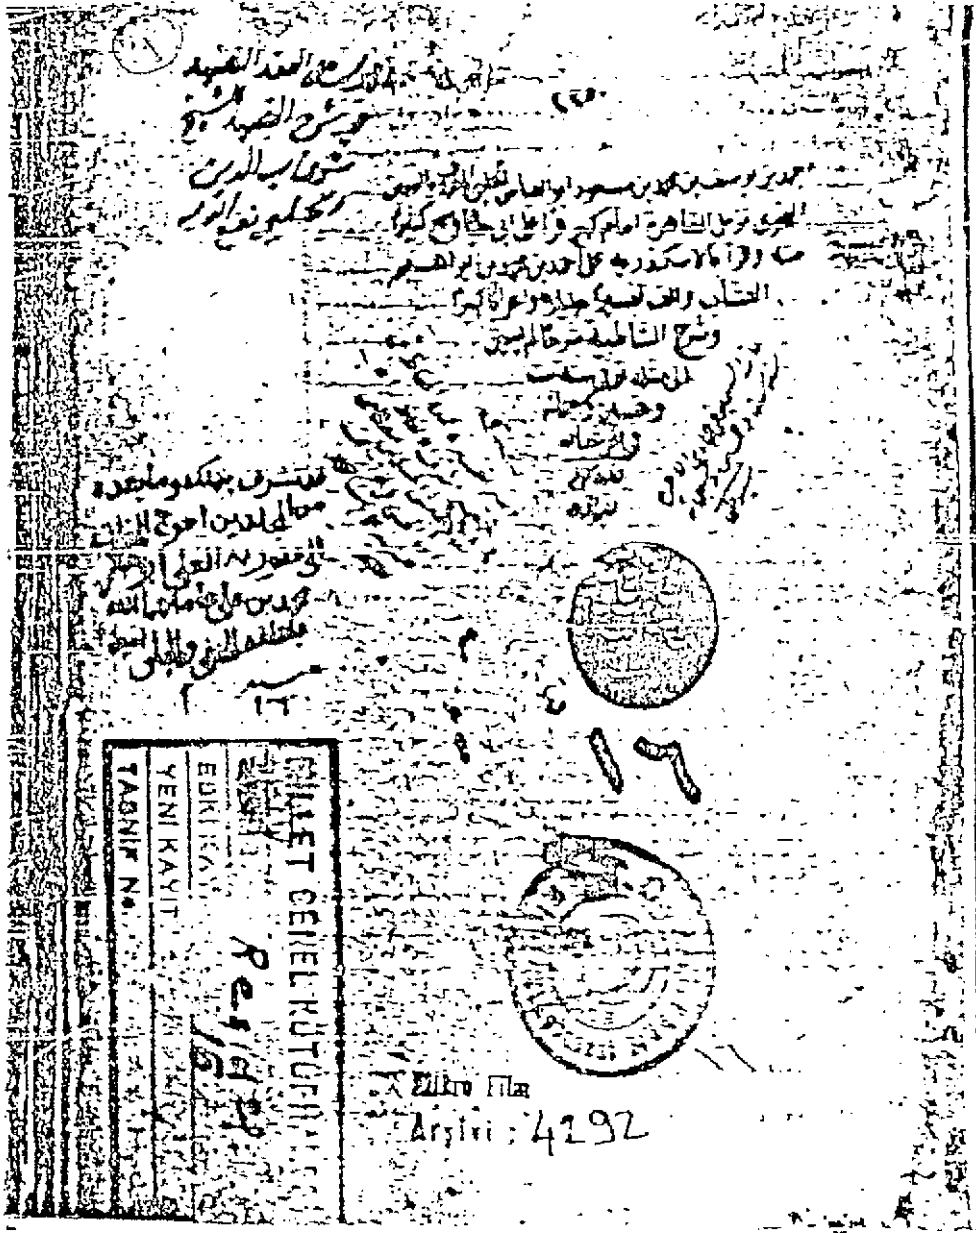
١٠٨

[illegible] العقد النضيد
في شرح القصيد للشيخ
شهاب الدين
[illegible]

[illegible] يوسف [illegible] مسعود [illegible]
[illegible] القاهرة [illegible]
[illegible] الاسكندرية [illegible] محمد بن ابراهيم
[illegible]
وشرح الشاطبية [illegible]

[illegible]

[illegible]

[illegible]

١٦

١٠٦

MİLLET GENEL KÜTÜPHANESİ
EDKİ KAYIT
YENİ KAYIT Re 16
TASNIF No

Mikro Film
Arşivi : 4292